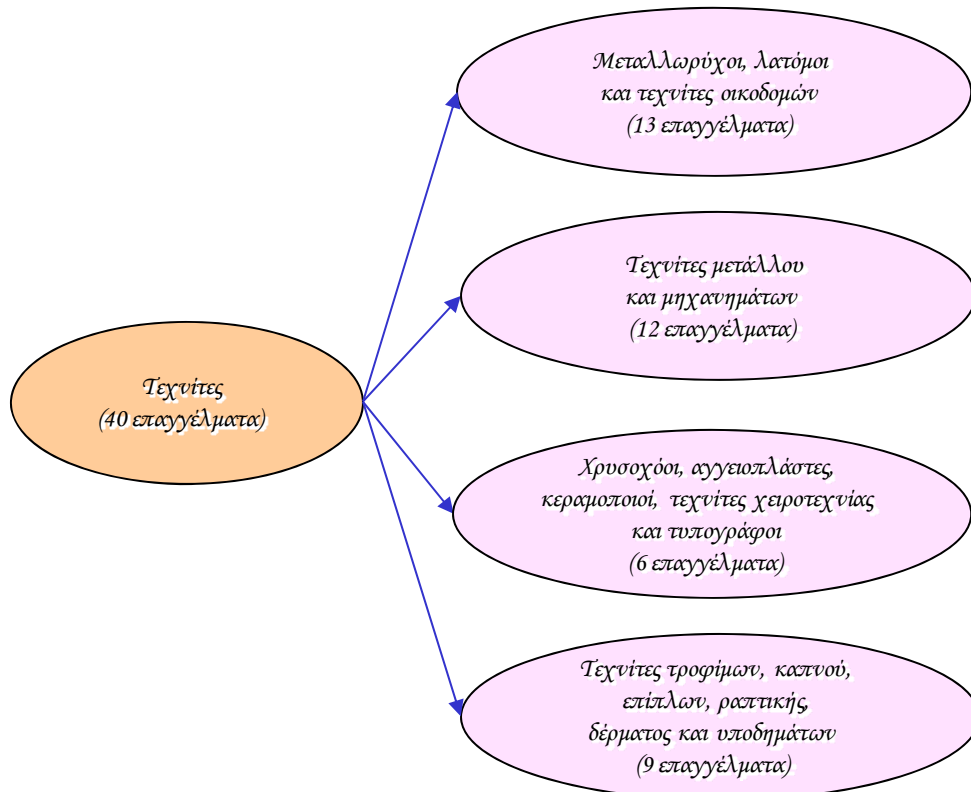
Τεχνίτες
(40 επαγγέλματα)

Μεταλλωρύχοι, λατόμοι
και τεχνίτες οικοδομών
(13 επαγγέλματα)

Τεχνίτες μετάλλου
και μηχανημάτων
(12 επαγγέλματα)

Χρυσοχόοι, αγγειοπλάστες,
κεραμοποιοί, τεχνίτες χειροτεχνίας
και τυπογράφοι
(6 επαγγέλματα)

Τεχνίτες τροφίμων, καπνού,
επίπλων, ραπτικής,
δέρματος και υποδημάτων
(9 επαγγέλματα)